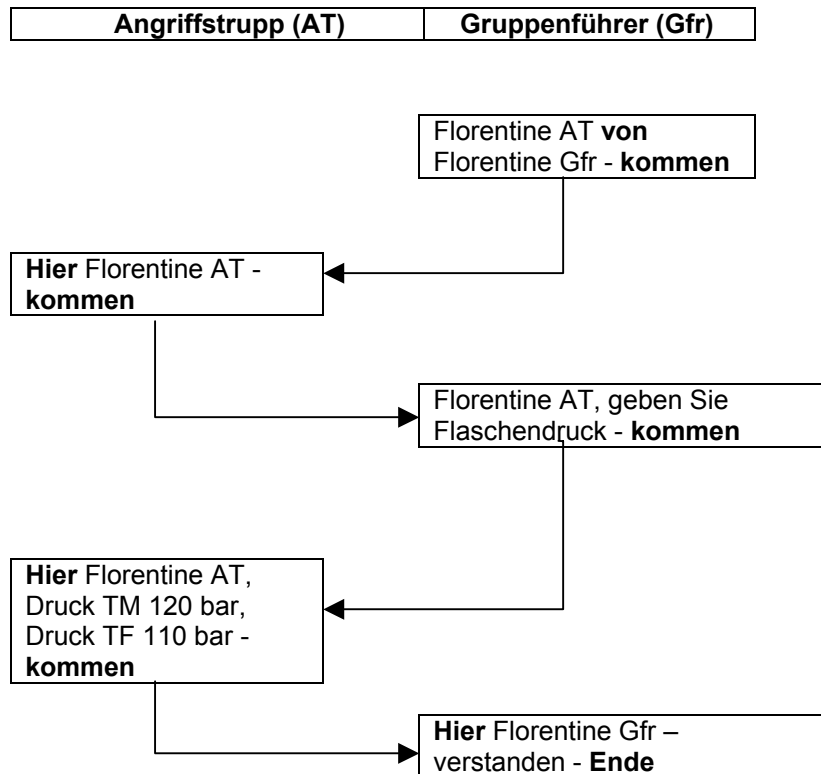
| Angriffstrupp (AT) | Gruppenführer (Gfr) |
|---|---|

Florentine AT von Florentine Gfr - kommen

Hier Florentine AT - kommen

Florentine AT, geben Sie Flaschendruck - kommen

Hier Florentine AT, Druck TM 120 bar, Druck TF 110 bar - kommen

Hier Florentine Gfr – verstanden - Ende